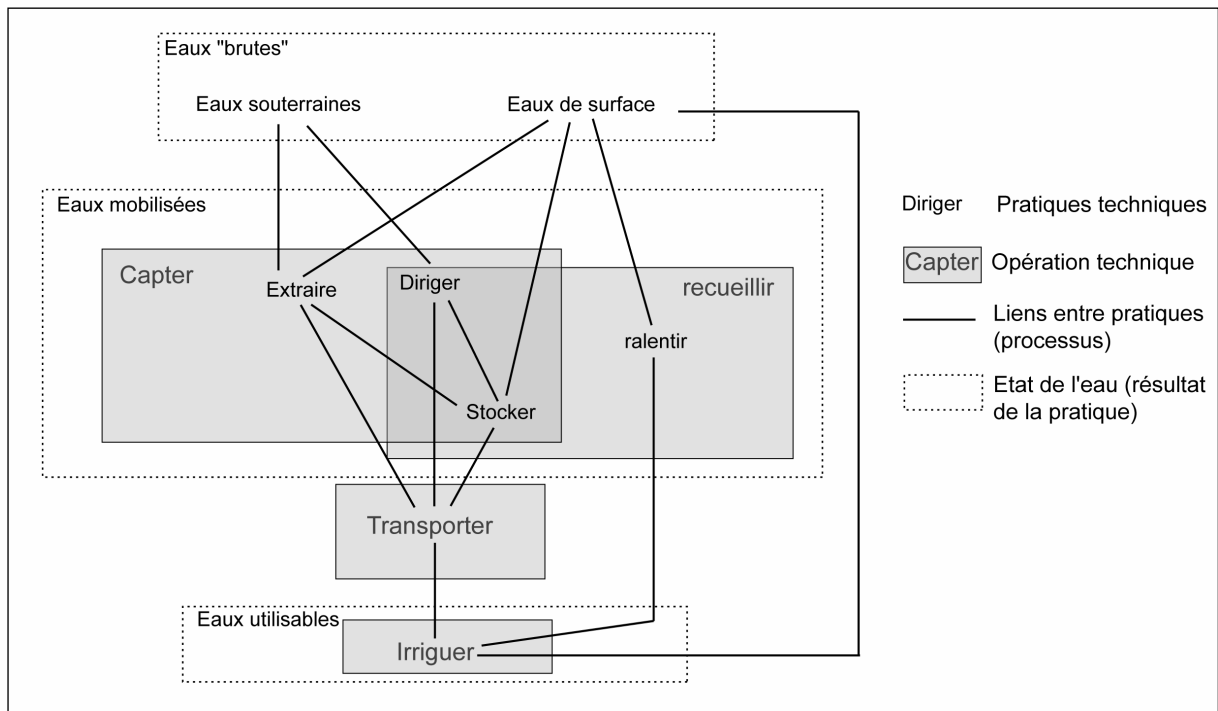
Eaux "brutes"

Eaux souterraines

Eaux de surface

Eaux mobilisées

Capter

Extraire

Diriger

recueillir

ralentir

Stocker

Transporter

Eaux utilisables

Irriguer

Diriger Pratiques techniques

Capter Opération technique

Liens entre pratiques (processus)

Etat de l'eau (résultat de la pratique)